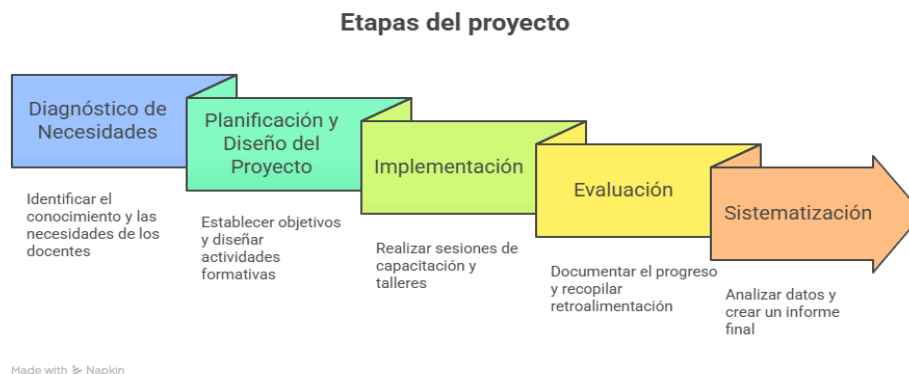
Etapas del proyecto

Diagnóstico de Necesidades

Identificar el conocimiento y las necesidades de los docentes

Planificación y Diseño del Proyecto

Establecer objetivos y diseñar actividades formativas

Implementación

Realizar sesiones de capacitación y talleres

Evaluación

Documentar el progreso y recopilar retroalimentación

Sistematización

Analizar datos y crear un informe final

Made with Napkin